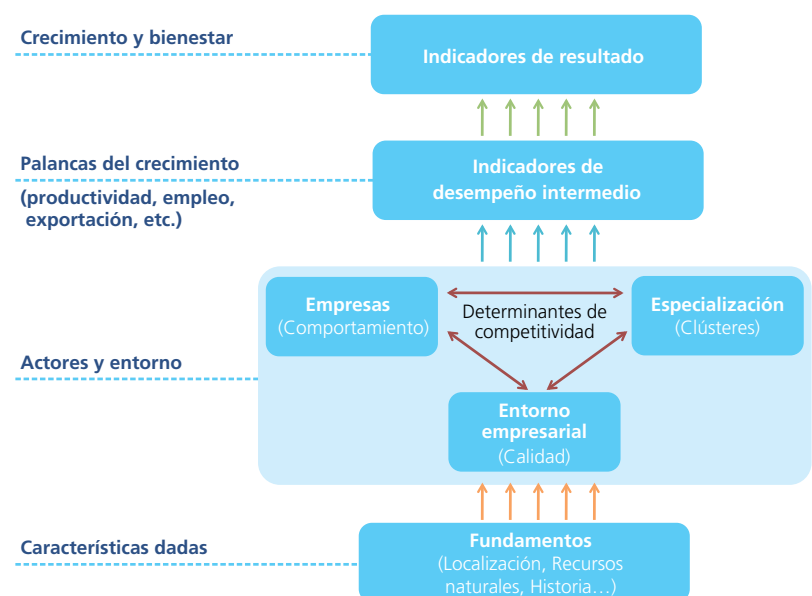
Crecimiento y bienestar

Indicadores de resultado

Palancas del crecimiento
(productividad, empleo, exportación, etc.)

Indicadores de desempeño intermedio

Empresas
(Comportamiento)

Determinantes de competitividad

Especialización
(Clústeres)

Actores y entorno

Entorno empresarial
(Calidad)

Características dadas

Fundamentos
(Localización, Recursos naturales, Historia…)